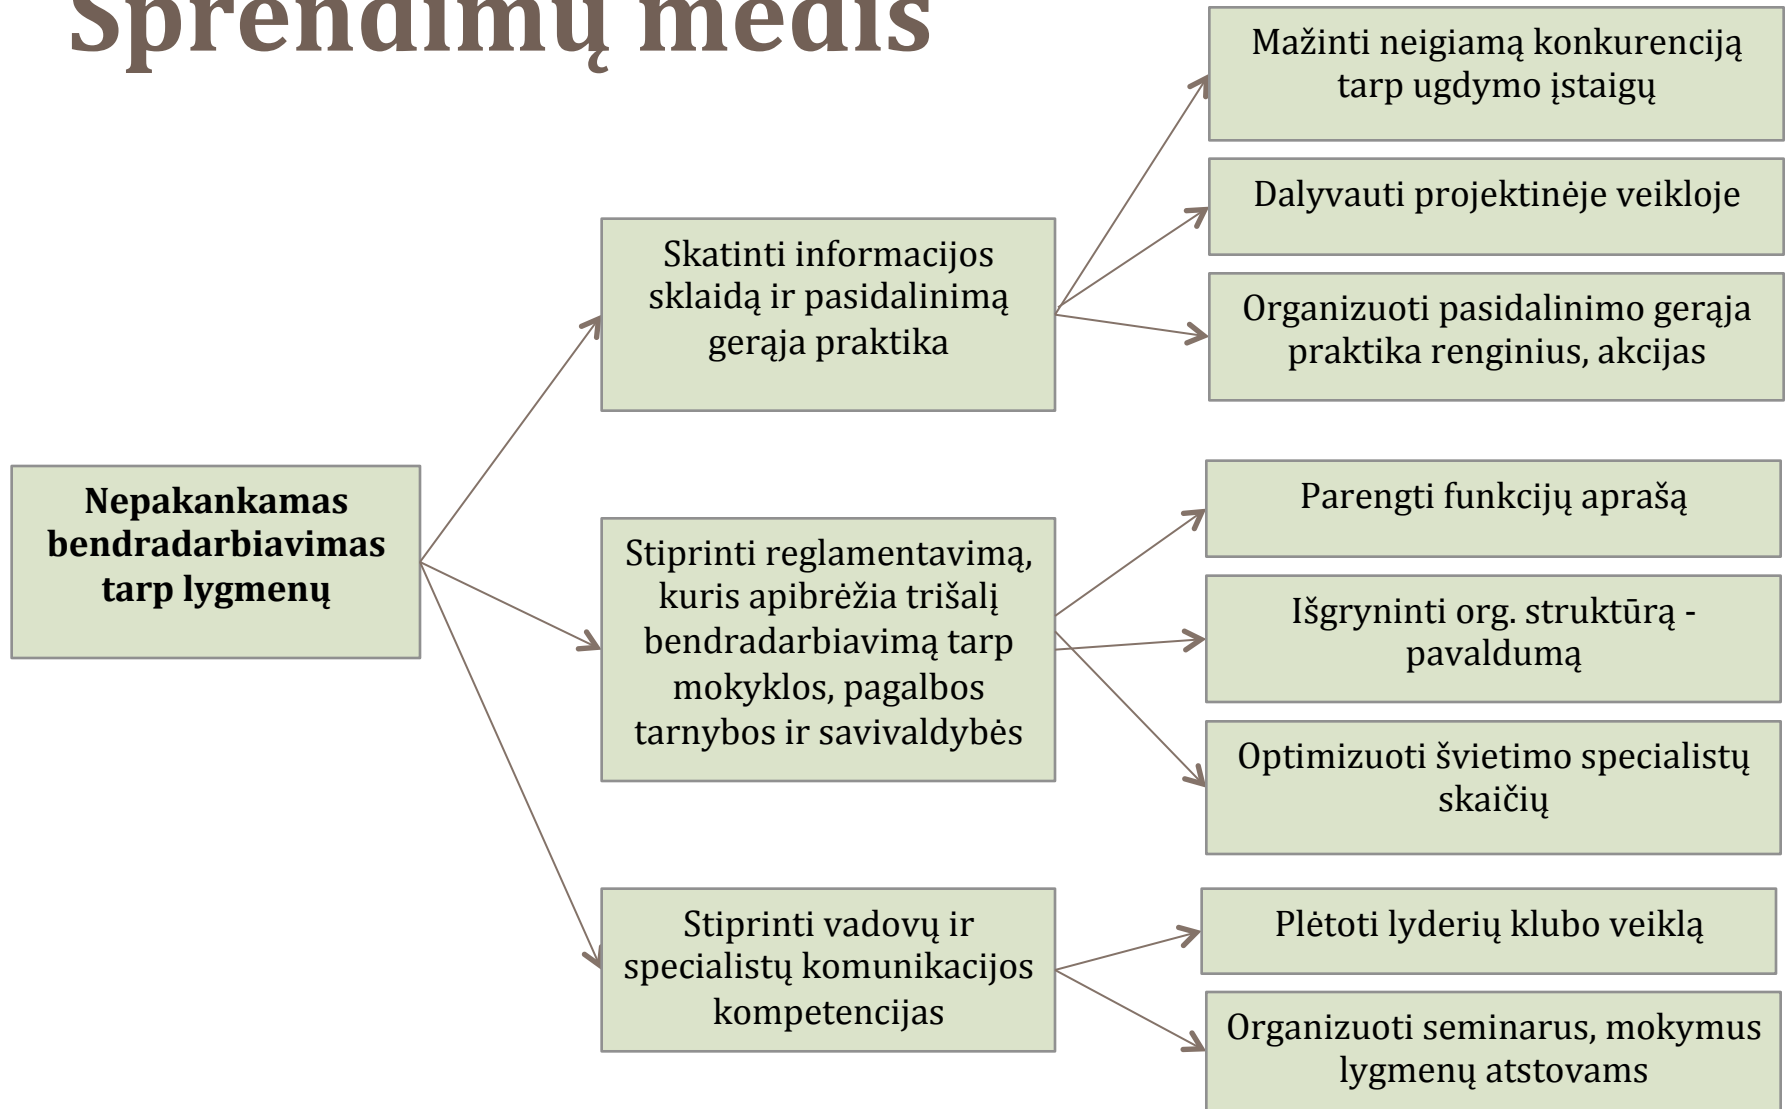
Sprendimų medis

Nepakankamas bendradarbiavimas tarp lygmenų

Skatinti informacijos sklaidą ir pasidalinimą gerąja praktika

Mažinti neigiamą konkurenciją tarp ugdymo įstaigų

Dalyvauti projektinėje veikloje

Organizuoti pasidalinimo gerąja praktika renginius, akcijas

Stiprinti reglamentavimą, kuris apibrėžia trišalį bendradarbiavimą tarp mokyklos, pagalbos tarnybos ir savivaldybės

Parengti funkcijų aprašą

Išgryninti org. struktūrą - pavaldumą

Optimizuoti švietimo specialistų skaičių

Stiprinti vadovų ir specialistų komunikacijos kompetencijas

Plėtoti lyderių klubo veiklą

Organizuoti seminarus, mokymus lygmenų atstovams